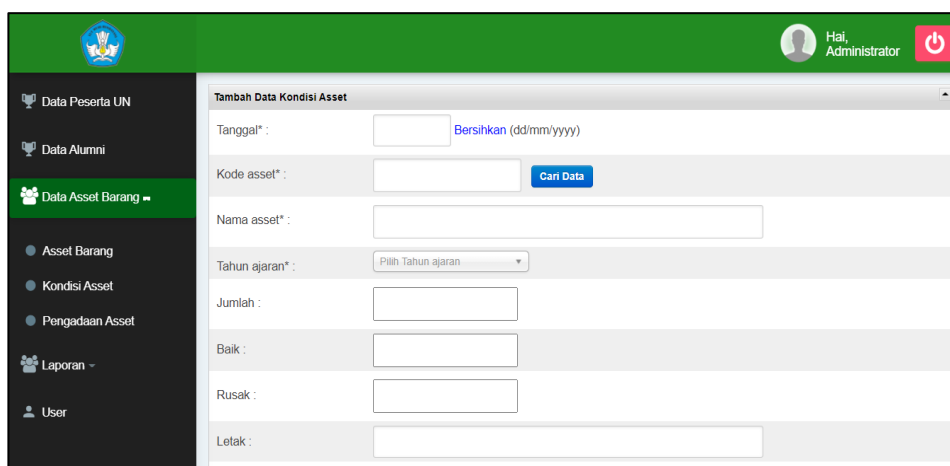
Hai,
Administrator

Data Peserta UN

Data Alumni

Data Asset Barang

Asset Barang

Kondisi Asset

Pengadaan Asset

Laporan

User

Tambah Data Kondisi Asset

Tanggal* : Bersihkan (dd/mm/yyyy)

Kode asset* : Cari Data

Nama asset* :

Tahun ajaran* : Pilih Tahun ajaran

Jumlah :

Baik :

Rusak :

Letak :